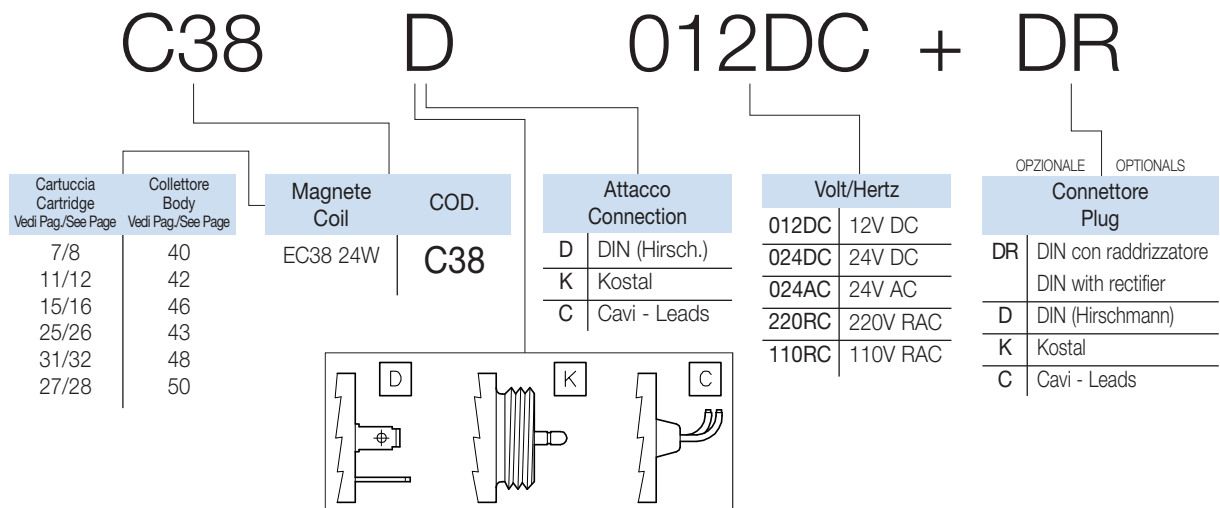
C38 D 012DC + DR

| Cartuccia Cartridge Vedi Pag./See Page | Collettore Body Vedi Pag./See Page |
|---|---|
| 7/8 | 40 |
| 11/12 | 42 |
| 15/16 | 46 |
| 25/26 | 43 |
| 31/32 | 48 |
| 27/28 | 50 |

| Magnete Coil | COD. |
|---|---|
| EC38 24W | C38 |

| Attacco Connection | |
|---|---|
| D | DIN (Hirsch.) |
| K | Kostal |
| C | Cavi - Leads |

| Volt/Hertz | |
|---|---|
| 012DC | 12V DC |
| 024DC | 24V DC |
| 024AC | 24V AC |
| 220RC | 220V RAC |
| 110RC | 110V RAC |

OPZIONALE OPTIONALS

| Connettore Plug | |
|---|---|
| DR | DIN con raddrizzatore DIN with rectifier |
| D | DIN (Hirschmann) |
| K | Kostal |
| C | Cavi - Leads |

D K C